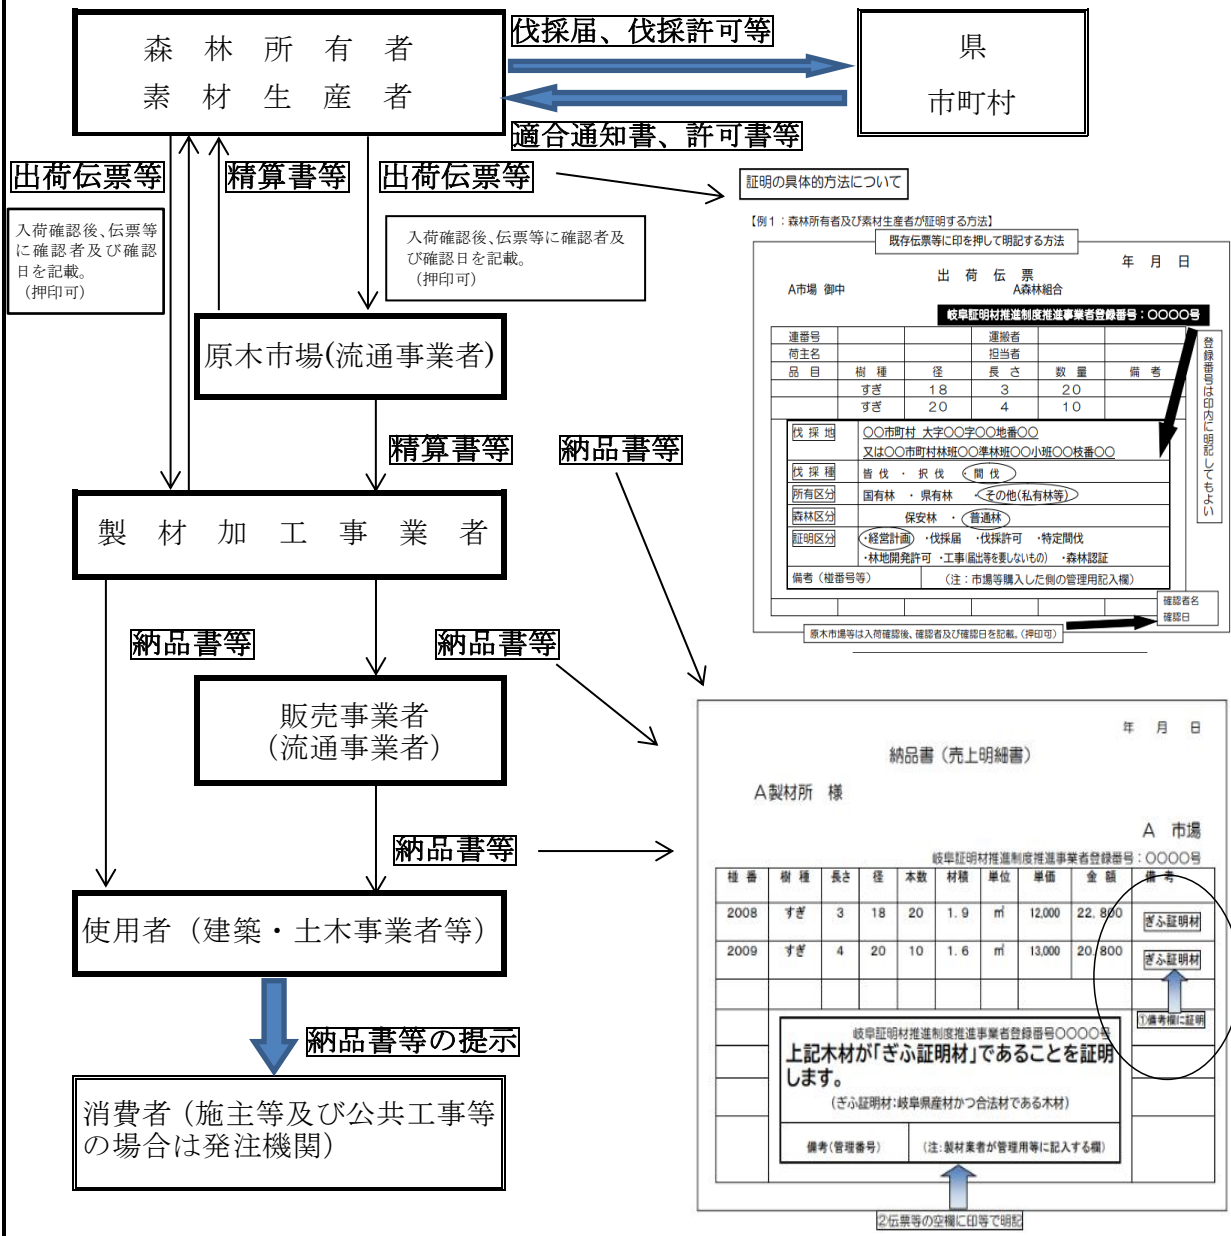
森林所有者
素材生産者

伐採届、伐採許可等

県
市町村

適合通知書、許可書等

出荷伝票等

入荷確認後、伝票等に確認者及び確認日を記載。
（押印可）

精算書等

出荷伝票等

入荷確認後、伝票等に確認者及び確認日を記載。
（押印可）

証明の具体的方法について

【例１：森林所有者及び素材生産者が証明する方法】

既存伝票に印を押して明記する方法

年 月 日

出荷伝票

A市場 御中

A森林組合

岐阜証明材推進制度推進事業者登録番号：○○○○号

| 連番号 | | 運搬者 | | |
|---|---|---|---|---|
| 荷主名 | | 担当者 | | |
| 品目 | 樹種 | 径 | 長さ | 数量 | 備考 |
| | すぎ | 18 | 3 | 20 | |
| | すぎ | 20 | 4 | 10 | |

伐採地　○○市町村 大字○○字○○地番○○
又は○○市町村林班○○準林班○○小班○○枝番○○
伐採種　皆伐 ・ 択伐 ・ 間伐
所有区分　国有林 ・ 県有林 ・ その他（私有林等）
森林区分　保安林 ・ 普通林
証明区分　・経営計画 ・伐採届 ・伐採許可 ・特定間伐
・林地開発許可 ・工事（届出等を要しないもの） ・森林認証
備考（椪番号等）　（注：市場等購入した側の管理用記入欄）

登録番号は印内に明記してもよい

確認者名
確認日

原木市場等は入荷確認後、確認者及び確認日を記載。（押印可）

原木市場（流通事業者）

精算書等

納品書等

製材加工事業者

納品書等

納品書等

年 月 日

納品書（売上明細書）

A製材所 様

A 市場

岐阜証明材推進制度推進事業者登録番号：○○○○号

| 椪番 | 樹種 | 長さ | 径 | 本数 | 材積 | 単位 | 単価 | 金額 | 備考 |
|---|---|---|---|---|---|---|---|---|---|
| 2008 | すぎ | 3 | 18 | 20 | 1.9 | ㎥ | 12,000 | 22,800 | ぎふ証明材 |
| 2009 | すぎ | 4 | 20 | 10 | 1.6 | ㎥ | 13,000 | 20,800 | ぎふ証明材 |

①備考欄に証明

岐阜証明材推進制度推進事業者登録番号○○○○号
上記木材が「ぎふ証明材」であることを証明します。
（ぎふ証明材：岐阜県産材かつ合法材である木材）
備考（管理番号）　（注：製材業者が管理用等に記入する欄）

②伝票等の空欄に印等で明記

販売事業者
（流通事業者）

納品書等

使用者（建築・土木事業者等）

納品書等の提示

消費者（施主等及び公共工事等の場合は発注機関）